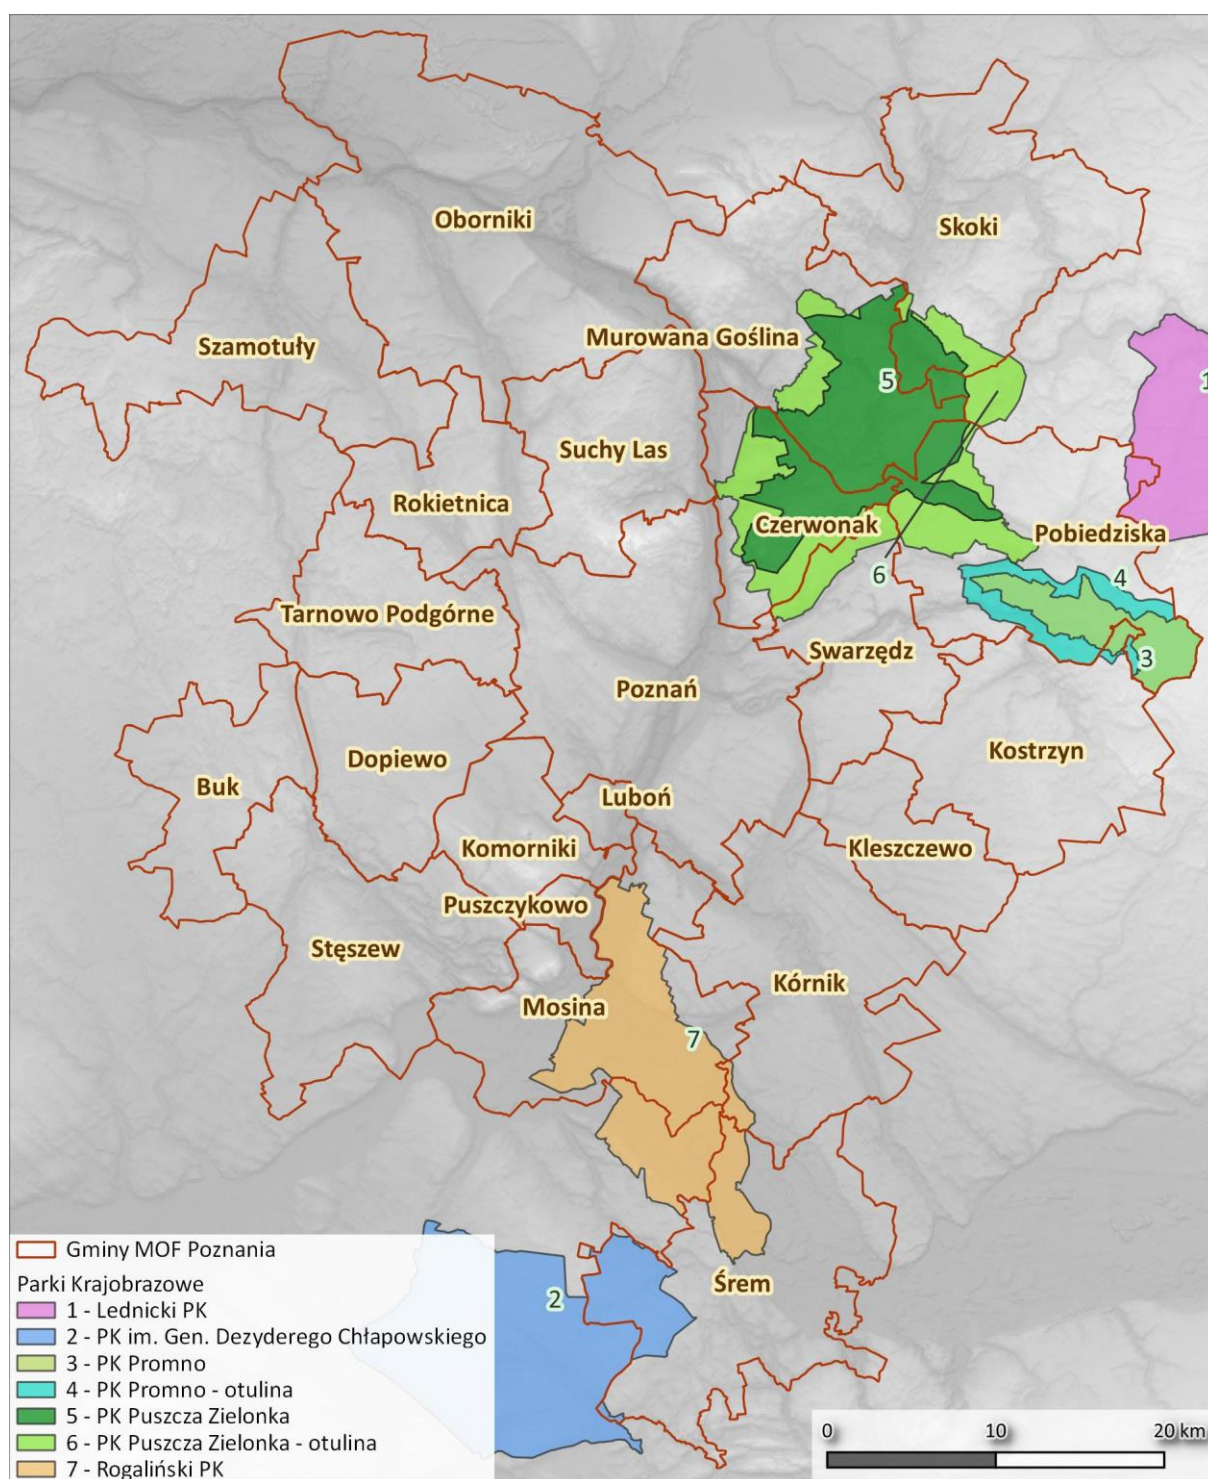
Oborniki
Skoki
Szamotuły
Murowana Goślina
5
1
Suchy Las
Rokietnica
Czerwonak
Pobiedziska
6
4
Tarnowo Podgórne
Swarzędz
3
Poznań
Kostrzyn
Dopiewo
Buk
Luboń
Komorniki
Kleszczewo
Puszczykowo
Stęszew
Kórnik
Mosina
7
Śrem
2

Gminy MOF Poznania
Parki Krajobrazowe
1 - Lednicki PK
2 - PK im. Gen. Dezyderego Chłapowskiego
3 - PK Promno
4 - PK Promno - otulina
5 - PK Puszcza Zielonka
6 - PK Puszcza Zielonka - otulina
7 - Rogaliński PK

0
10
20 km